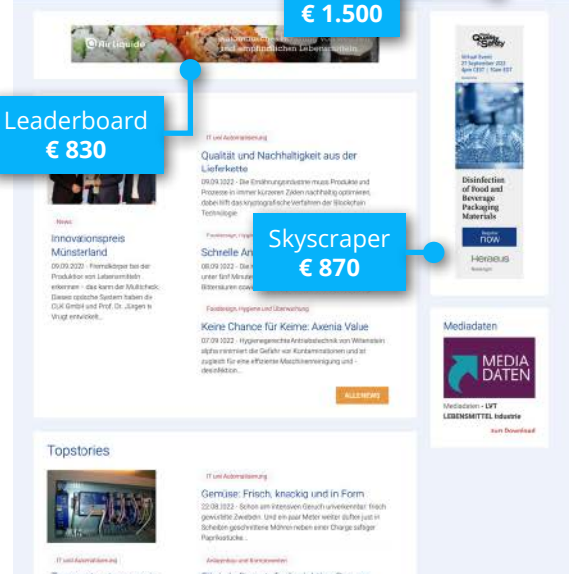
€ 1.500

Air Liquide

Leaderboard
€ 830

IT und Automatisierung

Qualität und Nachhaltigkeit aus der Lieferkette

09.09.2022 - Die Ernährungsindustrie muss Produkte und Prozesse in immer kürzeren Zeiten nachhaltig optimieren, dabei hilft das kryptografische Verfahren der Blockchain Technologie

News

Innovationspreis Münsterland

09.09.2020 - Fremdkörper bei der Produktion von Lebensmitteln erkennen - das kann der Multicheck. Dieses optische System haben die CLK GmbH und Prof. Dr. Jürgen te Vrugt entwickelt...

Skyscraper
€ 870

Schnelle An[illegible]

08.09.2022 - Die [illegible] unter fünf Minute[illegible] Bittersüren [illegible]

Fooddesign, Hygiene und Überwachung

Keine Chance für Keime: Axenia Value

07.09.2022 - Hygienegerechte Antriebstechnik von Wittenstein alpha minimiert die Gefahr von Kontaminationen und ist zugleich für eine effiziente Maschinenreinigung und -desinfektion...

ALLE NEWS

Quality & Safety
Virtual Event
27 September 2022

Disinfection of Food and Beverage Packaging Materials

Register now

Heraeus

Mediadaten

MEDIA DATEN

Mediadaten - LVT LEBENSMITTEL Industrie

zum Download

Topstories

IT und Automatisierung

Gemüse: Frisch, knackig und in Form

22.08.2022 - Schon am intensiven Geruch unverkennbar: Frisch geworbene Zwiebeln. Und ein paar Meter weiter duftet just in Scheiben geschnittene Möhren neben einer Charge saftiger Paprikastücke...

IT und Automatisierung

Anlagenbau und Komponenten